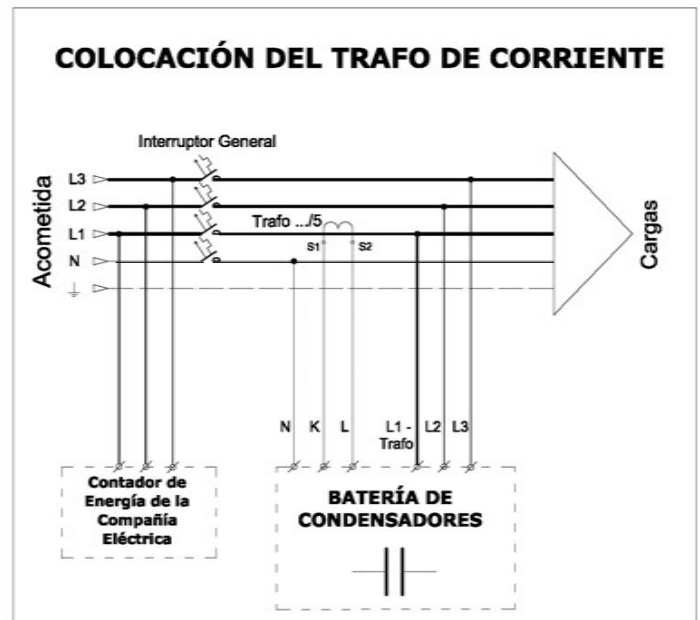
COLOCACIÓN DEL TRAFO DE CORRIENTE

Interruptor General

Acometida

L3
L2
L1
N

Trafo .../5

S1
S2

Cargas

N
K
L
L1 - Trafo
L2
L3

Contador de Energía de la Compañía Eléctrica

BATERÍA DE CONDENSADORES